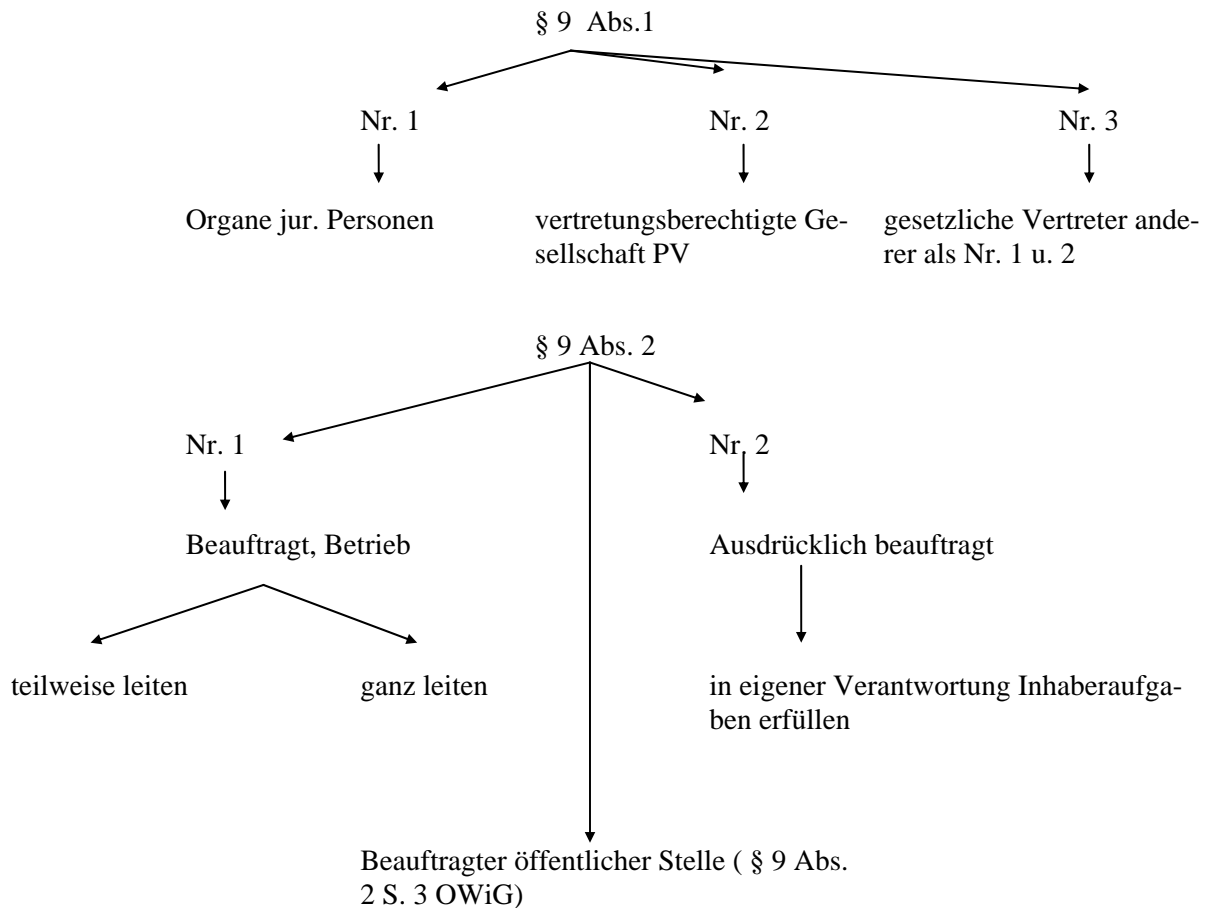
§ 9 Abs.1

Nr. 1

Organe jur. Personen

Nr. 2

vertretungsberechtigte Gesellschaft PV

Nr. 3

gesetzliche Vertreter anderer als Nr. 1 u. 2

§ 9 Abs. 2

Nr. 1

Beauftragt, Betrieb

teilweise leiten

ganz leiten

Nr. 2

Ausdrücklich beauftragt

in eigener Verantwortung Inhaberaufgaben erfüllen

Beauftragter öffentlicher Stelle ( § 9 Abs. 2 S. 3 OWiG)